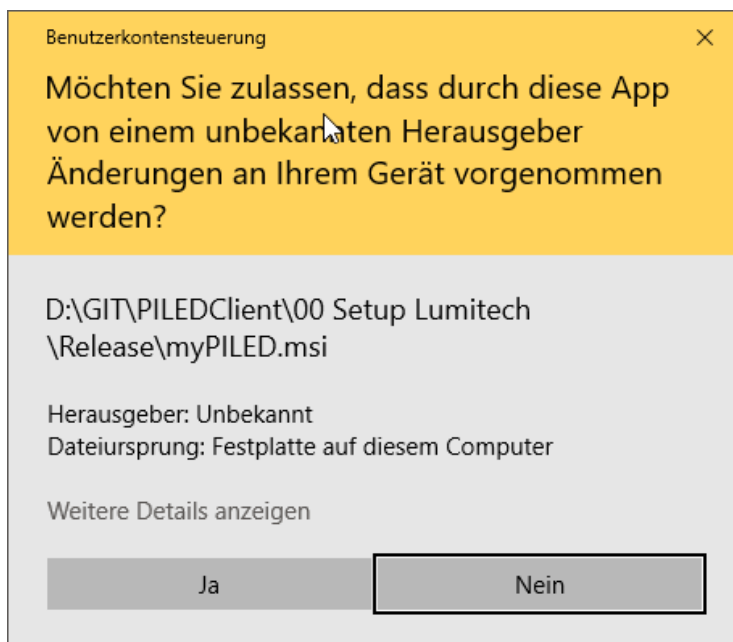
Benutzerkontensteuerung

×

Möchten Sie zulassen, dass durch diese App von einem unbekannten Herausgeber Änderungen an Ihrem Gerät vorgenommen werden?

D:\GIT\PILEDClient\00 Setup Lumitech \Release\myPILED.msi

Herausgeber: Unbekannt
Dateiursprung: Festplatte auf diesem Computer

Weitere Details anzeigen

Ja

Nein